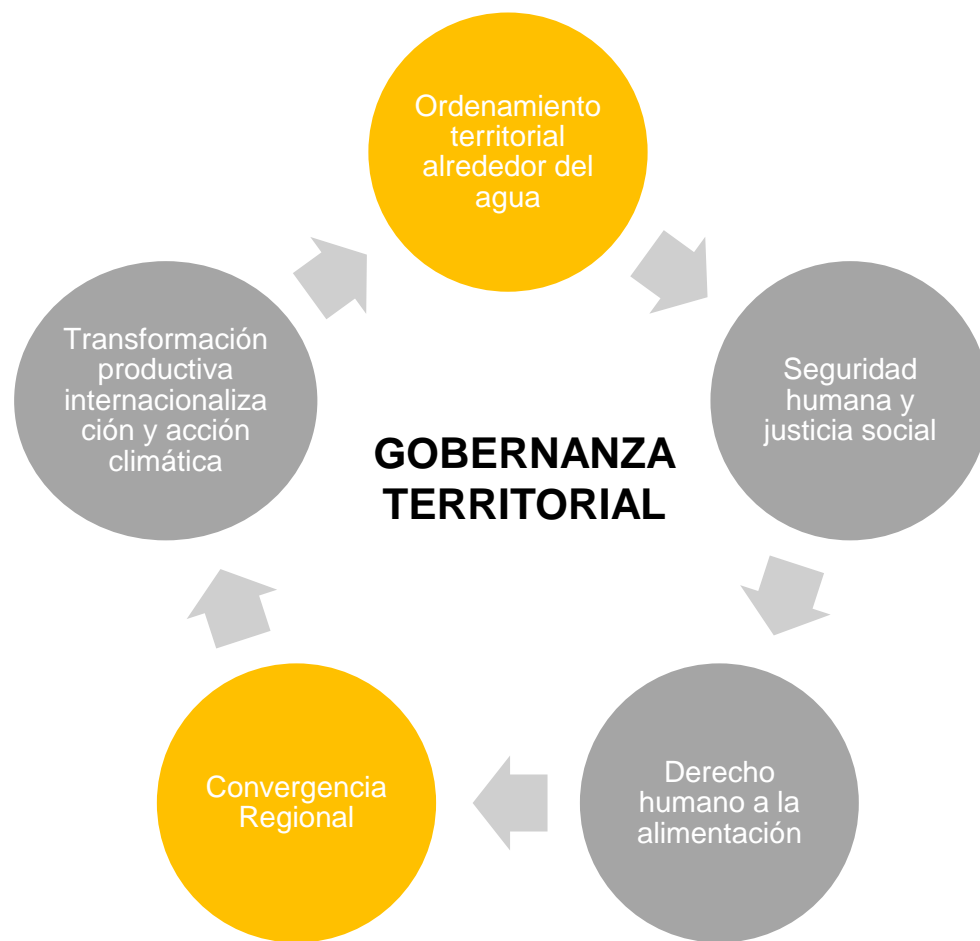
Ordenamiento territorial alrededor del agua

Seguridad humana y justicia social

Derecho humano a la alimentación

Convergencia Regional

Transformación productiva internacionalización y acción climática

GOBERNANZA TERRITORIAL